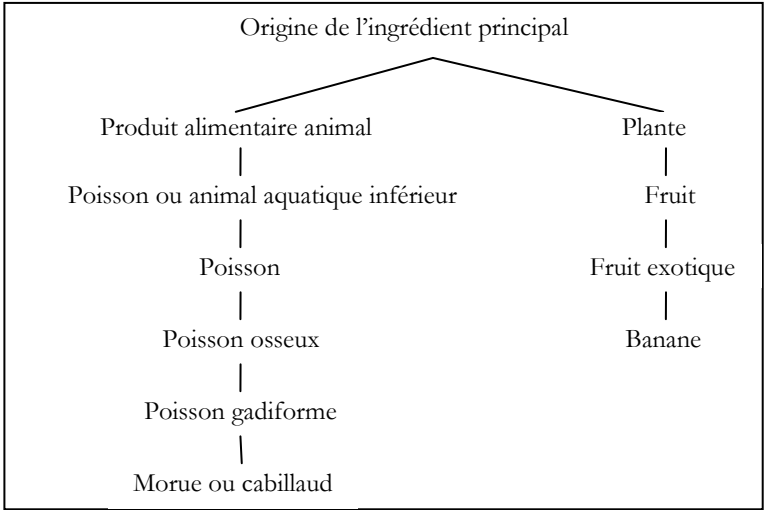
Origine de l'ingrédient principal

Produit alimentaire animal

Poisson ou animal aquatique inférieur

Poisson

Poisson osseux

Poisson gadiforme

Morue ou cabillaud

Plante

Fruit

Fruit exotique

Banane